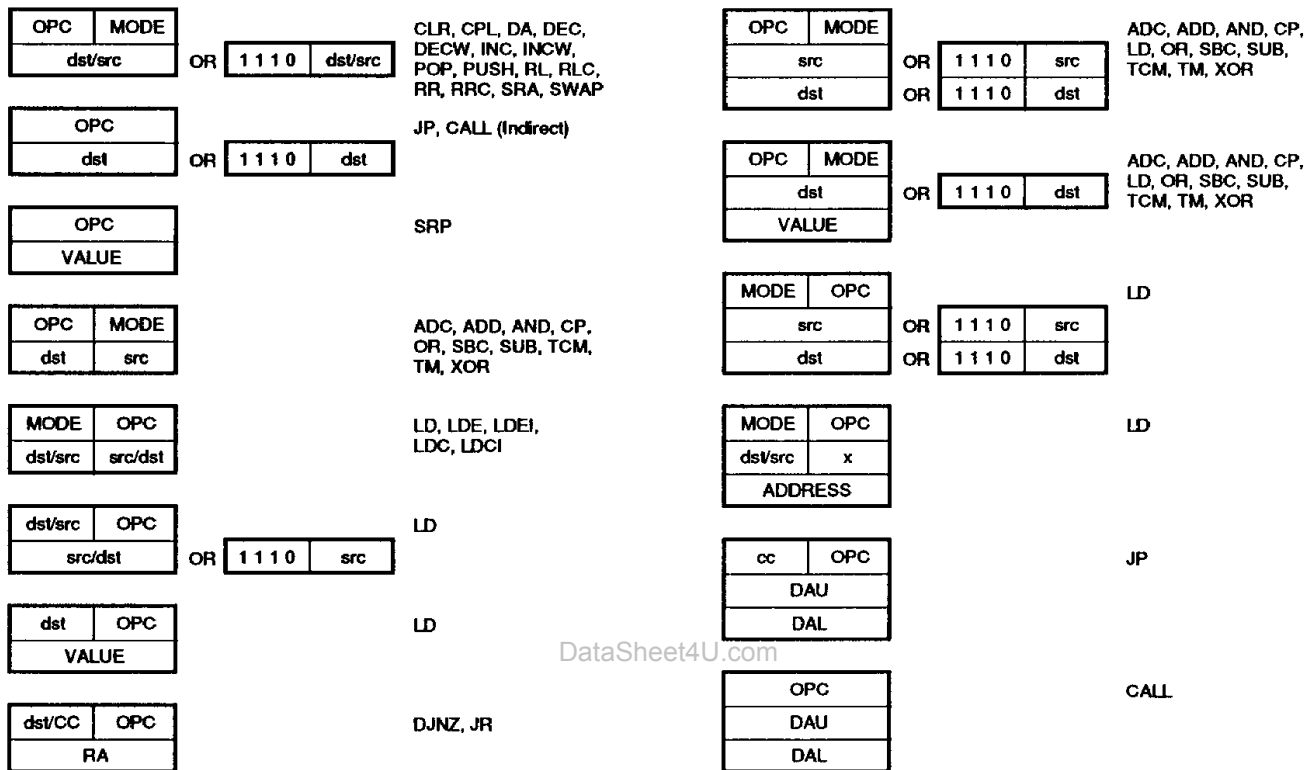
| OPC | MODE |
|---|---|
| dst/src | |

OR

| 1 1 1 0 | dst/src |
|---|---|

CLR, CPL, DA, DEC, DECW, INC, INCW, POP, PUSH, RL, RLC, RR, RRC, SRA, SWAP

| OPC |
|---|
| dst |

OR

| 1 1 1 0 | dst |
|---|---|

JP, CALL (Indirect)

| OPC |
|---|
| VALUE |

SRP

| OPC | MODE |
|---|---|
| dst | src |

ADC, ADD, AND, CP, OR, SBC, SUB, TCM, TM, XOR

| MODE | OPC |
|---|---|
| dst/src | src/dst |

LD, LDE, LDEI, LDC, LDCI

| dst/src | OPC |
|---|---|
| src/dst | |

OR

| 1 1 1 0 | src |
|---|---|

LD

| dst | OPC |
|---|---|
| VALUE | |

LD

| dst/CC | OPC |
|---|---|
| RA | |

DJNZ, JR

| OPC | MODE |
|---|---|
| src | |
| dst | |

OR

| 1 1 1 0 | src |
|---|---|

OR

| 1 1 1 0 | dst |
|---|---|

ADC, ADD, AND, CP, LD, OR, SBC, SUB, TCM, TM, XOR

| OPC | MODE |
|---|---|
| dst | |
| VALUE | |

OR

| 1 1 1 0 | dst |
|---|---|

ADC, ADD, AND, CP, LD, OR, SBC, SUB, TCM, TM, XOR

| MODE | OPC |
|---|---|
| src | |
| dst | |

OR

| 1 1 1 0 | src |
|---|---|

OR

| 1 1 1 0 | dst |
|---|---|

LD

| MODE | OPC |
|---|---|
| dst/src | x |
| ADDRESS | |

LD

| cc | OPC |
|---|---|
| DAU | |
| DAL | |

JP

DataSheet4U.com

| OPC |
|---|
| DAU |
| DAL |

CALL